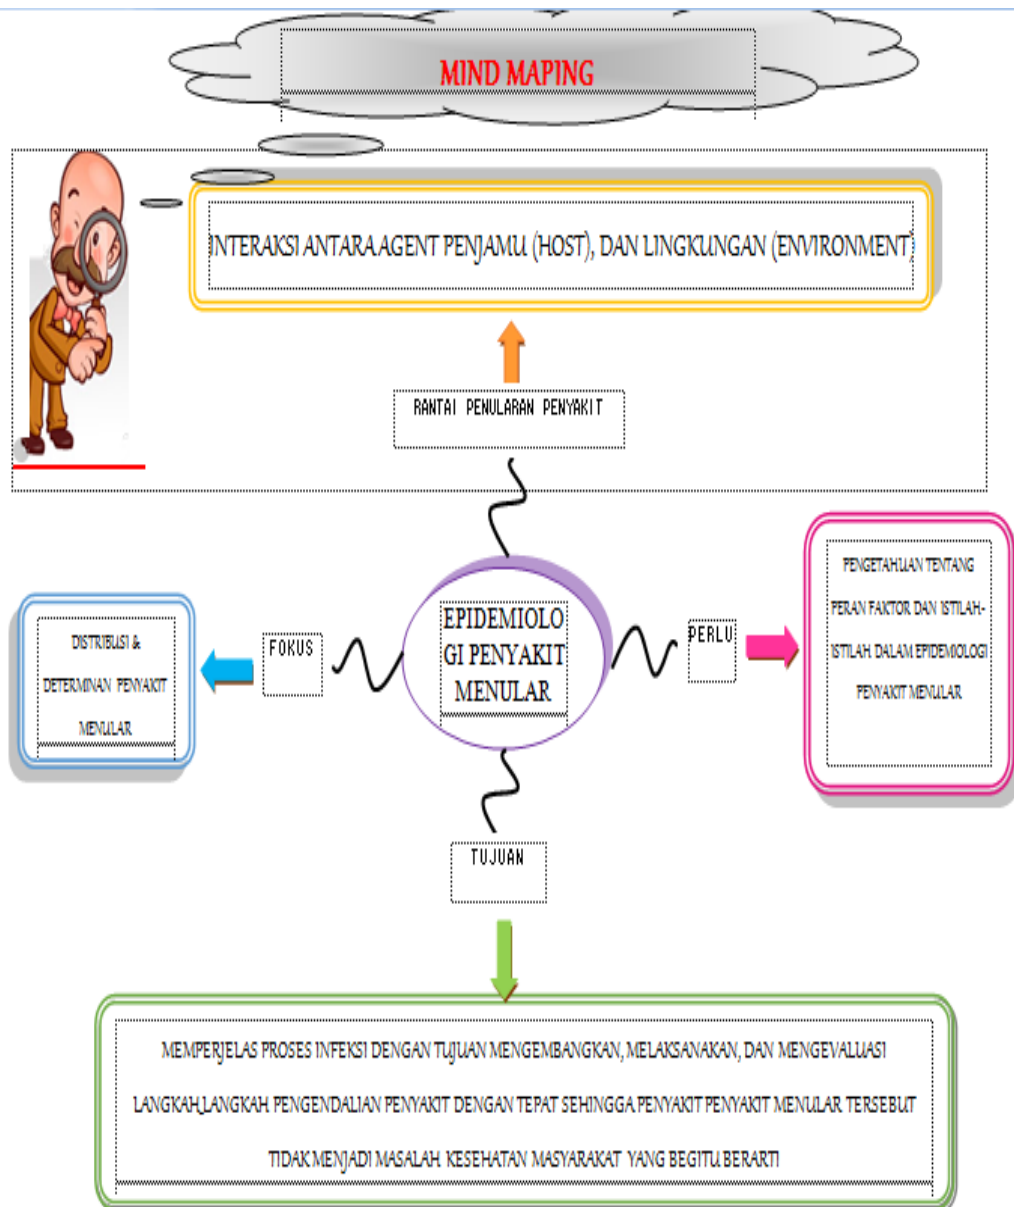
MIND MAPING

INTERAKSI ANTARA AGENT PENJAMU (HOST), DAN LINGKUNGAN (ENVIRONMENT)

RANTAI PENULARAN PENYAKIT

EPIDEMIOLOGI PENYAKIT MENULAR

FOKUS

DISTRIBUSI & DETERMINAN PENYAKIT MENULAR

PERLU

PENGETAHUAN TENTANG PERAN FAKTOR DAN ISTILAH-ISTILAH DALAM EPIDEMIOLOGI PENYAKIT MENULAR

TUJUAN

MEMPERJELAS PROSES INFEKSI DENGAN TUJUAN MENGEMBANGKAN, MELAKSANAKAN, DAN MENGEVALUASI LANGKAH LANGKAH PENGENDALIAN PENYAKIT DENGAN TEPAT SEHINGGA PENYAKIT PENYAKIT MENULAR TERSEBUT TIDAK MENJADI MASALAH KESEHATAN MASYARAKAT YANG BEGITU BERARTI